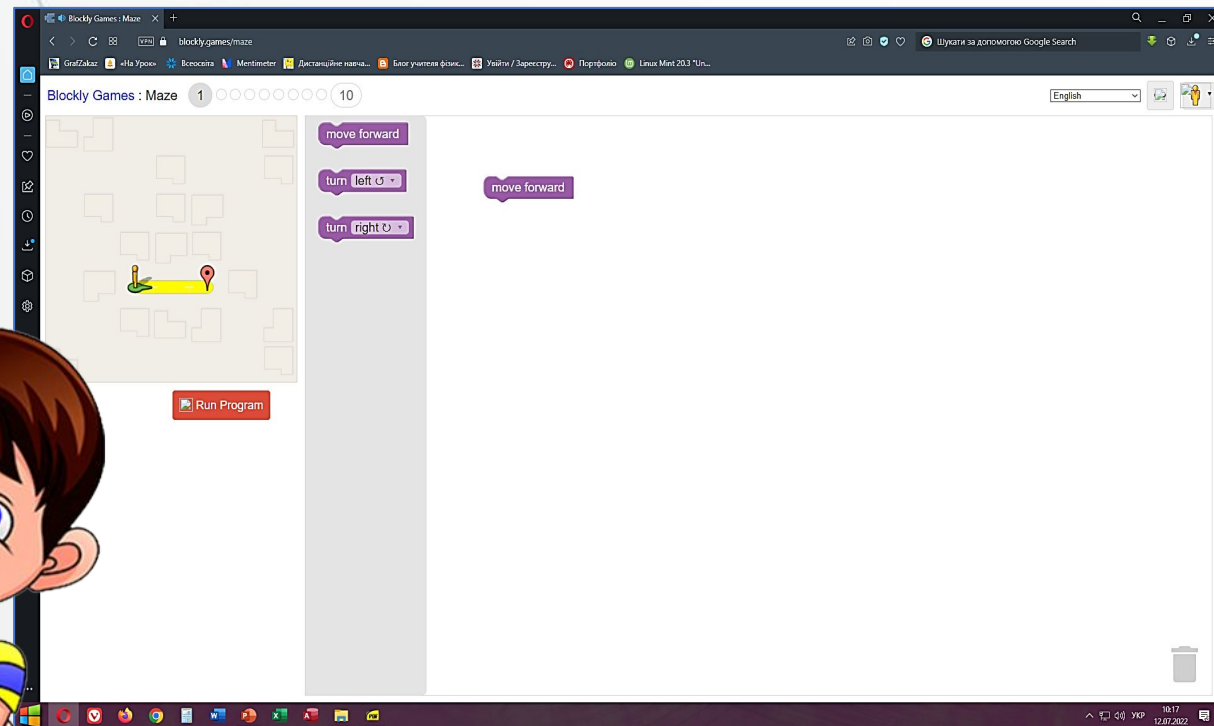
Blockly Games : Maze ×   +

VPN   blockly.games/maze

Шукати за допомогою Google Search

GrafZakaz   «На Урок»   Всеосвіта   Mentimeter   Дистанційне навча...   Блог учителя фізик...   Увійти / Зареєстру...   Портфоліо   Linux Mint 20.3 "Un...

Blockly Games : Maze   1   10

English

move forward

turn left ↺

turn right ↻

move forward

Run Program

УКР   10:17   12.07.2022